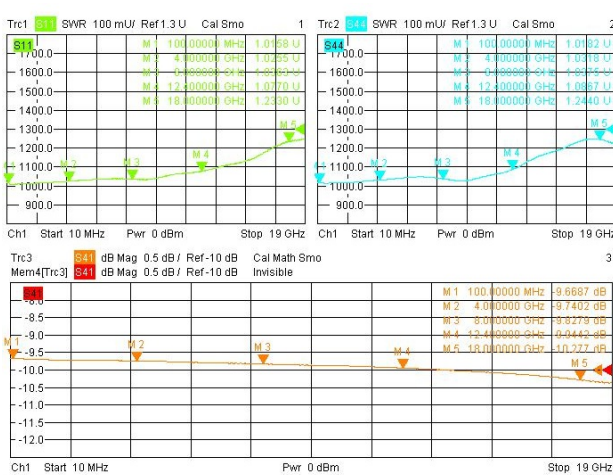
Trc1 S11 SWR 100 mU/ Ref 1.3 U Cal Smo 1

S11
1700.0
1600.0
1500.0
1400.0
1300.0
1200.0
1100.0
1000.0
900.0

M 1 100.000000 MHz 1.0158 U
M 2 4.000000 GHz 1.0255 U
M 3 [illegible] 1.0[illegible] U
M 4 12.400000 GHz 1.0770 U
M 5 18.000000 GHz 1.2330 U

M 1 M 2 M 3 M 4 M 5

Ch1 Start 10 MHz Pwr 0 dBm Stop 19 GHz

Trc2 S44 SWR 100 mU/ Ref 1.3 U Cal Smo 2

S44
1700.0
1600.0
1500.0
1400.0
1300.0
1200.0
1100.0
1000.0
900.0

M 1 100.000000 MHz 1.0182 U
M 2 4.000000 GHz 1.0318 U
M 3 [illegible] 1.0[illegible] U
M 4 12.400000 GHz 1.0867 U
M 5 18.000000 GHz 1.2440 U

M 1 M 2 M 3 M 4 M 5

Ch1 Start 10 MHz Pwr 0 dBm Stop 19 GHz

Trc3 S41 dB Mag 0.5 dB / Ref -10 dB Cal Math Smo 3
Mem4[Trc3] S41 dB Mag 0.5 dB / Ref -10 dB Invisible

S41
-8.0
-8.5
-9.0
-9.5
-10.0
-10.5
-11.0
-11.5
-12.0

M 1 100.000000 MHz -9.6687 dB
M 2 4.000000 GHz -9.7402 dB
M 3 8.000000 GHz -9.8279 dB
M 4 12.400000 GHz -9.9442 dB
M 5 18.000000 GHz -10.277 dB

M 1 M 2 M 3 M 4 M 5

Ch1 Start 10 MHz Pwr 0 dBm Stop 19 GHz